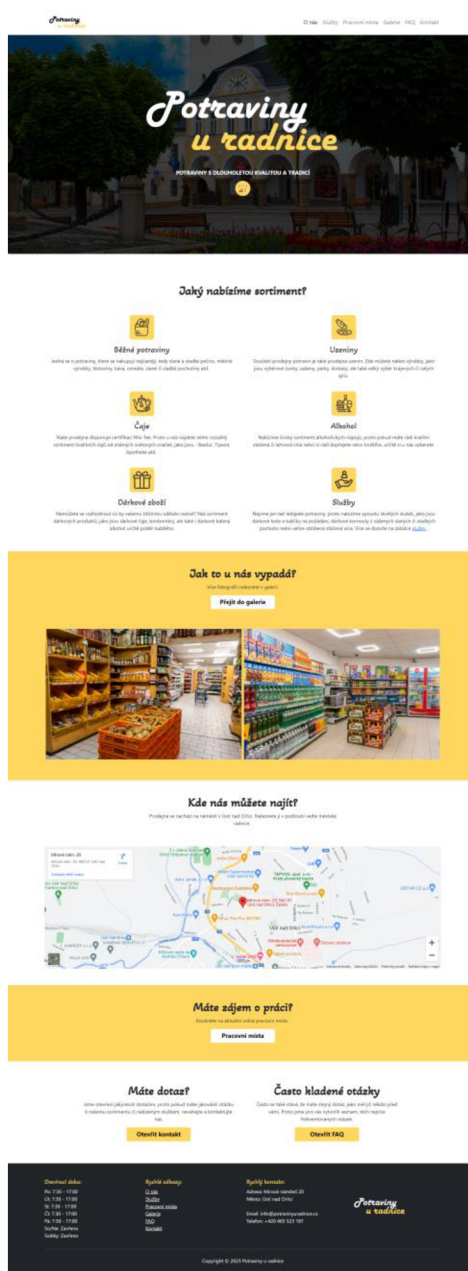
Potraviny u radnice

O nás Služby Pracovní místa Galerie FAQ Kontakt

Potraviny u radnice

POTRAVINY S DLOUHOLETOU KVALITOU A TRADICÍ

Jaký nabízíme sortiment?

Běžné potraviny

Jedná se o potraviny, které se nakupují nejčastěji, tedy které a sladké pečivo, mléčné výrobky, těstoviny, káva, cereálie, ovoce či další pochutiny atd.

Uzeniny

Součástí prodejny potravin je také prodejna uzenin. Zde můžete nakoupit výrobky, jako jsou vybrané šunky, salámy, párky, klobásy, ale také velký výběr krájených či celých sýrů.

Čaje

Naše prodejna disponuje certifikací Win-Tee. Proto u nás najdete velmi rozsáhlý sortiment kvalitních čajů od známých světových značek, jako jsou - Basilur, Tipson, Apotheke atd.

Alkohol

Nabízíme široký sortiment alkoholických nápojů, proto pokud máte rádi kvalitní vína či tahovou vína nebo si rádi dopřejete něco lokálního, určitě si u nás vyberete.

Dárkové zboží

Nemůžete se rozhodnout co by vašemu blízkému udělalo radost? Náš sortiment dárkových produktů, jako jsou dárkové čaje, bonboniéry, ale také i dárkové balený alkohol určitě potěší každého.

Služby

Nejsme jen tak ledajaké potraviny, proto nabízíme spoustu skvělých služeb, jako jsou dárkové koše a balíčky na požádání, dárkové poukazy v různých stanových či sladkých poukazků nebo velice oblíbené otiskávání vína. Více se dozvíte na stránce služby.

Jak to u nás vypadá?

Více fotografií naleznete v galerii.

Přejít do galerie

Kde nás můžete najít?

Prodejna se nachází na náměstí v Ústí nad Orlicí. Naleznete ji v podloubí vedle městské radnice.

Mírové nám. 20
Mírové nám. 20, 562 01 Ústí nad Orlicí
Trasa
Zobrazit větší mapu

Máte zájem o práci?

Koukněte na aktuální volná pracovní místa.

Pracovní místa

Máte dotaz?

Jste otevření jakýmkoli dotazům, proto pokud máte jakoukoli otázku k našemu sortimentu či nabízeným službám, neváhejte a kontaktujte nás.

Otevřít kontakt

Často kladené otázky

Často se také stává, že máte stejný dotaz, jako měl již někdo před vámi. Proto jsme pro vás vytvořili seznam, těch nejvíce frekventovaných otázek.

Otevřít FAQ

Otevírací doba:
Po: 7:30 - 17:00
Út: 7:30 - 17:00
St: 7:30 - 17:00
Čt: 7:30 - 17:00
Pá: 7:30 - 17:00
So/Ne: Zavřeno
Svátky: Zavřeno

Rychlé odkazy:
O nás
Služby
Pracovní místa
Galerie
FAQ
Kontakt

Rychlý kontakt:
Adresa: Mírové náměstí 20
Město: Ústí nad Orlicí
Email: info@potravinyuradnice.cz
Telefon: +420 465 523 187

Potraviny u radnice

Copyright © 2023 Potraviny u radnice